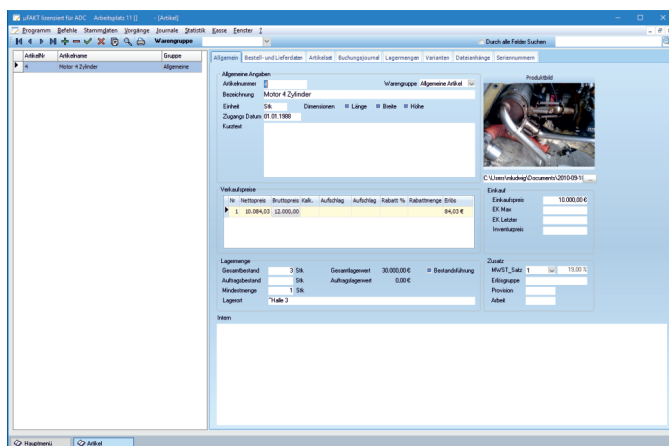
µFAKT lizensiert für ADC Arbeitsplatz 11 [] - [Artikel]

Programm Befehle Stammdaten Vorgänge Journale Statistik Kasse Fenster ?

Warengruppe

Durch alle Felder Suchen

| ArtikelNr | Artikelname | Gruppe |
|---|---|---|
| 4 | Motor 4 Zylinder | Allgemeine |

Allgemein | Bestell- und Lieferdaten | Artikelset | Buchungsjournal | Lagermengen | Varianten | Dateianhänge | Seriennummern

Allgemeine Angaben

Artikelnummer 4

Warengruppe Allgemeine Artikel

Bezeichnung Motor 4 Zylinder

Einheit Stk Dimensionen Länge Breite Höhe

Zugangs Datum 01.01.1988

Kurztext

Produktbild

C:\Users\mkuderg\Documents\2010-09-1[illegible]

Verkaufspreise

| Nr | Nettopreis | Bruttopreis | Kalk. | Aufschlag | Aufschlag | Rabatt % | Rabattmenge | Erlös |
|---|---|---|---|---|---|---|---|---|
| 1 | 10.084,03 | 12.000,00 | | | | | | 84,03 € |

Einkauf

Einkaufspreis 10.000,00 €

EK Max

EK Letzter

Inventurpreis

Lagermenge

Gesamtbestand 3 Stk Gesamtlagerwert 30.000,00 € Bestandsführung

Auftragsbestand Stk Auftragslagerwert 0,00 €

Mindestmenge 1 Stk

Lagerort "Halle 3

Zusatz

MWST_Satz 1 19,00 %

Erlösgruppe

Provision

Arbeit

Intern

Hauptmenü Artikel